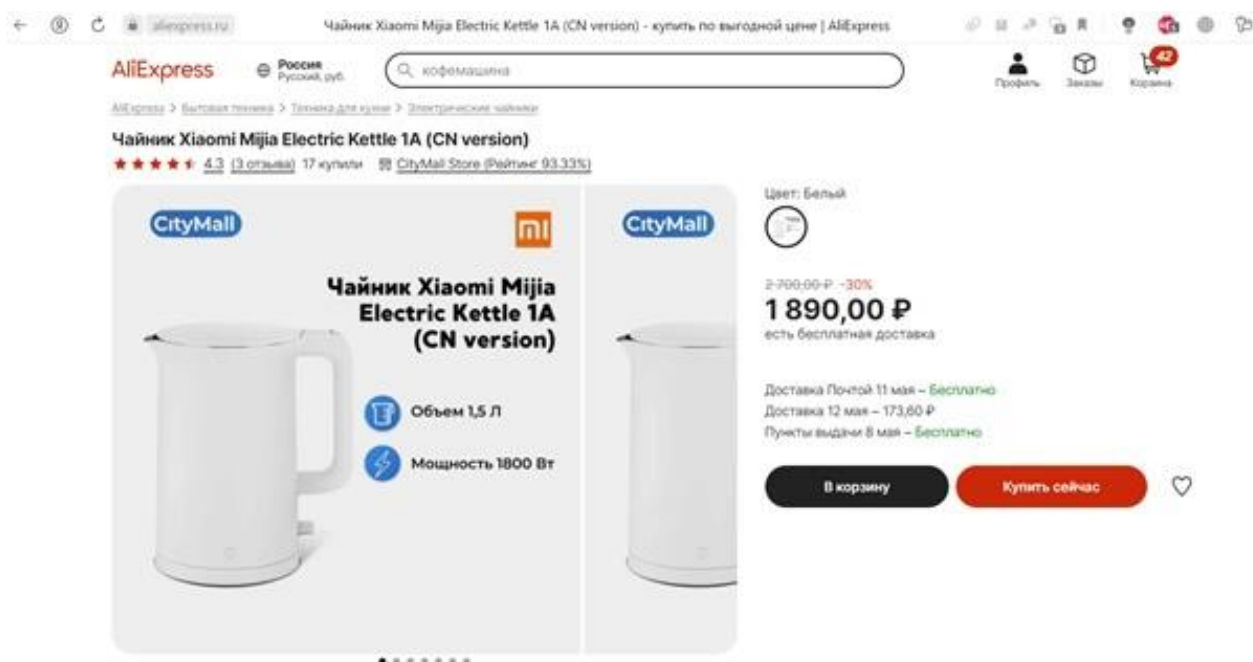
aliexpress.ru Чайник Xiaomi Mijia Electric Kettle 1A (CN version) - купить по выгодной цене | AliExpress

AliExpress Россия Русский, руб. кофемашина Профиль Заказы 42 Корзина

AliExpress > Бытовая техника > Техника для кухни > Электрические чайники

Чайник Xiaomi Mijia Electric Kettle 1A (CN version)

4.3 (3 отзыва) 17 купили CityMall Store (Рейтинг 93.33%)

CityMall mi

Чайник Xiaomi Mijia Electric Kettle 1A (CN version)

Объем 1,5 Л

Мощность 1800 Вт

CityMall

Цвет: Белый

2 700,00 ₽ -30%

1 890,00 ₽

есть бесплатная доставка

Доставка Почтой 11 мая – Бесплатно

Доставка 12 мая – 173,60 ₽

Пункты выдачи 8 мая – Бесплатно

В корзину Купить сейчас